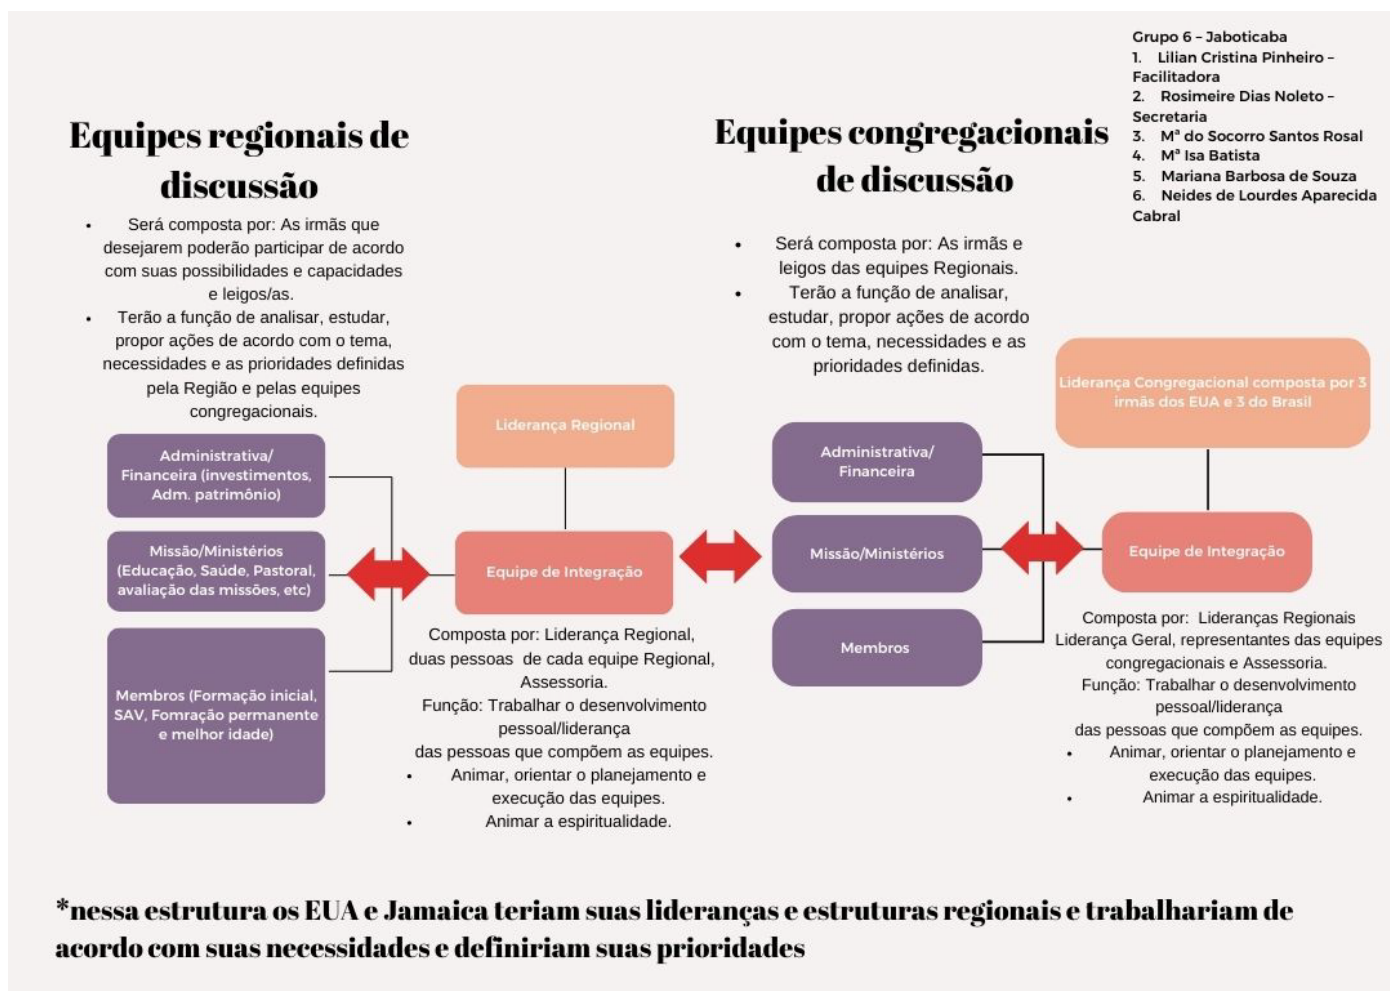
Grupo 6 – Jaboticaba
1. Lilian Cristina Pinheiro – Facilitadora
2. Rosimeire Dias Noleto – Secretaria
3. Mª do Socorro Santos Rosal
4. Mª Isa Batista
5. Mariana Barbosa de Souza
6. Neides de Lourdes Aparecida Cabral

Equipes regionais de discussão

• Será composta por: As irmãs que desejarem poderão participar de acordo com suas possibilidades e capacidades e leigos/as.
• Terão a função de analisar, estudar, propor ações de acordo com o tema, necessidades e as prioridades definidas pela Região e pelas equipes congregacionais.

Administrativa/ Financeira (investimentos, Adm. patrimônio)

Missão/Ministérios (Educação, Saúde, Pastoral, avaliação das missões, etc)

Membros (Formação inicial, SAV, Fomração permanente e melhor idade)

Liderança Regional

Equipe de Integração

Composta por: Liderança Regional, duas pessoas de cada equipe Regional, Assessoria.
Função: Trabalhar o desenvolvimento pessoal/liderança das pessoas que compõem as equipes.
• Animar, orientar o planejamento e execução das equipes.
• Animar a espiritualidade.

Equipes congregacionais de discussão

• Será composta por: As irmãs e leigos das equipes Regionais.
• Terão a função de analisar, estudar, propor ações de acordo com o tema, necessidades e as prioridades definidas.

Administrativa/ Financeira

Missão/Ministérios

Membros

Liderança Congregacional composta por 3 irmãs dos EUA e 3 do Brasil

Equipe de Integração

Composta por: Lideranças Regionais Liderança Geral, representantes das equipes congregacionais e Assessoria.
Função: Trabalhar o desenvolvimento pessoal/liderança das pessoas que compõem as equipes.
• Animar, orientar o planejamento e execução das equipes.
• Animar a espiritualidade.

*nessa estrutura os EUA e Jamaica teriam suas lideranças e estruturas regionais e trabalhariam de acordo com suas necessidades e definiriam suas prioridades